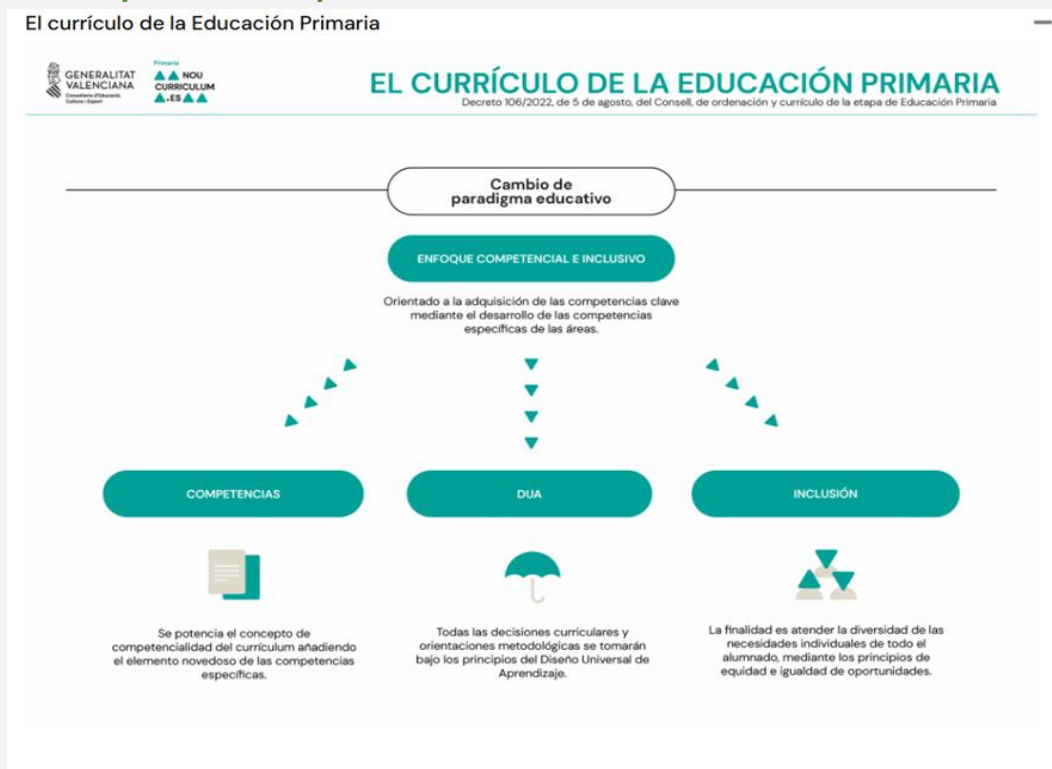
El currículo de la Educación Primaria

GENERALITAT VALENCIANA
Conselleria d'Educació, Cultura i Esport

Primaria
NOU CURRICULUM .ES

EL CURRÍCULO DE LA EDUCACIÓN PRIMARIA
Decreto 106/2022, de 5 de agosto, del Consell, de ordenación y currículo de la etapa de Educación Primaria

Cambio de paradigma educativo

ENFOQUE COMPETENCIAL E INCLUSIVO

Orientado a la adquisición de las competencias clave mediante el desarrollo de las competencias específicas de las áreas.

COMPETENCIAS

Se potencia el concepto de competencialidad del currículum añadiendo el elemento novedoso de las competencias específicas.

DUA

Todas las decisiones curriculares y orientaciones metodológicas se tomarán bajo los principios del Diseño Universal de Aprendizaje.

INCLUSIÓN

La finalidad es atender la diversidad de las necesidades individuales de todo el alumnado, mediante los principios de equidad e igualdad de oportunidades.